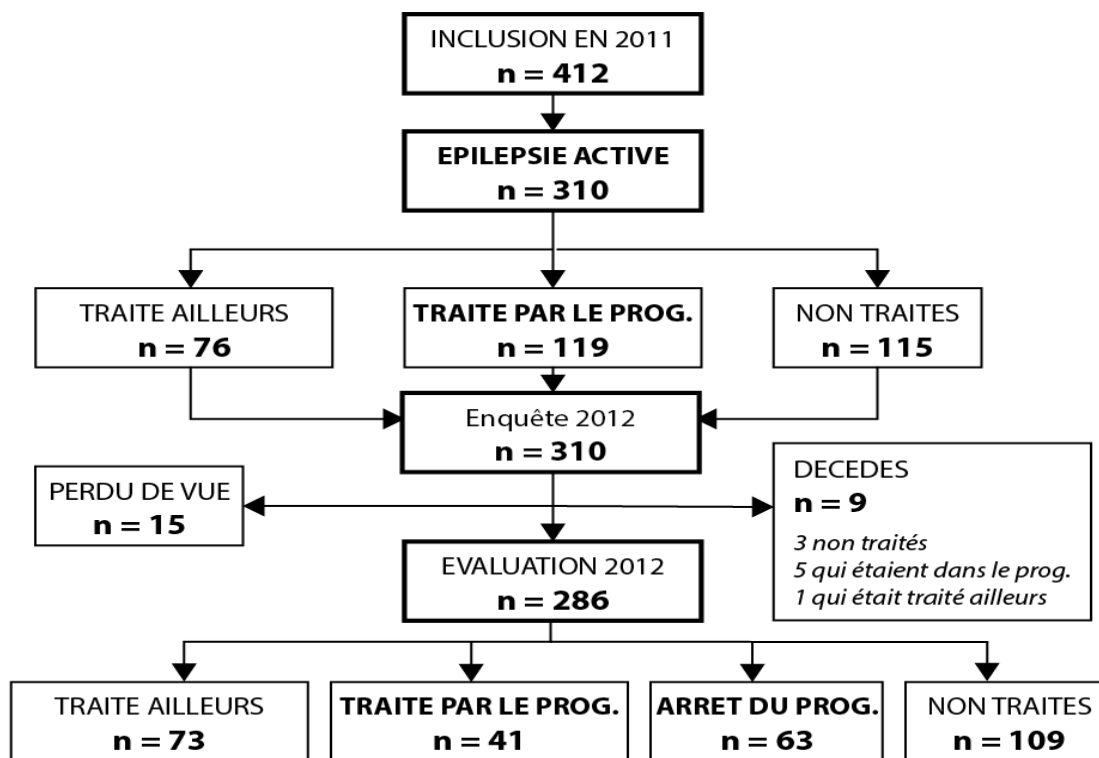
INCLUSION EN 2011
n = 412

EPILEPSIE ACTIVE
n = 310

TRAITE AILLEURS
n = 76

TRAITE PAR LE PROG.
n = 119

NON TRAITES
n = 115

Enquête 2012
n = 310

PERDU DE VUE
n = 15

DECEDES
n = 9
3 non traités
5 qui étaient dans le prog.
1 qui était traité ailleurs

EVALUATION 2012
n = 286

TRAITE AILLEURS
n = 73

TRAITE PAR LE PROG.
n = 41

ARRET DU PROG.
n = 63

NON TRAITES
n = 109